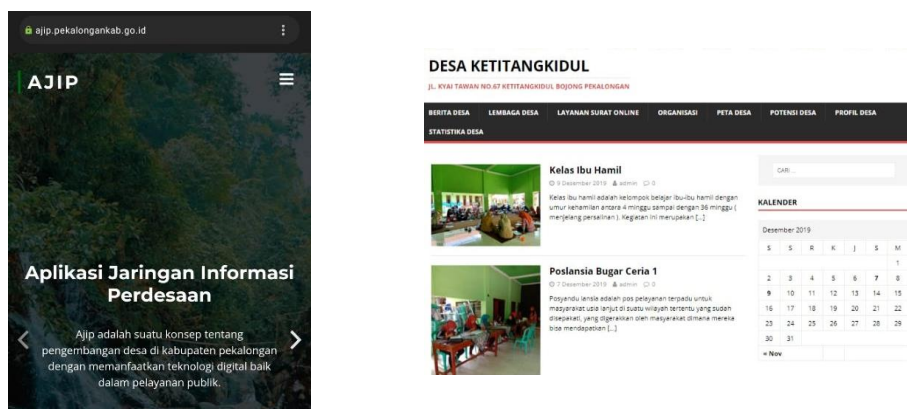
ajip.pekalongankab.go.id

AJIP

Aplikasi Jaringan Informasi Perdesaan

Ajip adalah suatu konsep tentang pengembangan desa di kabupaten pekalongan dengan memanfaatkan teknologi digital baik dalam pelayanan publik.

DESA KETITANGKIDUL

JL. KYAI TAWAN NO.67 KETITANGKIDUL BOJONG PEKALONGAN

BERITA DESA LEMBAGA DESA LAYANAN SURAT ONLINE ORGANISASI PETA DESA POTENSI DESA PROFIL DESA STATISTIKA DESA

Kelas Ibu Hamil

9 Desember 2019 admin 0

Kelas ibu hamil adalah kelompok belajar ibu-ibu hamil dengan umur kehamilan antara 4 minggu sampai dengan 36 minggu ( menjelang persalinan ). Kegiatan ini merupakan [...]

Poslansia Bugar Ceria 1

7 Desember 2019 admin 0

Posyandu lansia adalah pos pelayanan terpadu untuk masyarakat usia lanjut di suatu wilayah tertentu yang sudah disepakati, yang digerakkan oleh masyarakat dimana mereka bisa mendapatkan [...]

CARI ...

KALENDER

Desember 2019

| S | S | R | K | J | S | M |
|---|---|---|---|---|---|---|
| | | | | | | 1 |
| 2 | 3 | 4 | 5 | 6 | 7 | 8 |
| 9 | 10 | 11 | 12 | 13 | 14 | 15 |
| 16 | 17 | 18 | 19 | 20 | 21 | 22 |
| 23 | 24 | 25 | 26 | 27 | 28 | 29 |
| 30 | 31 | | | | | |

« Nov